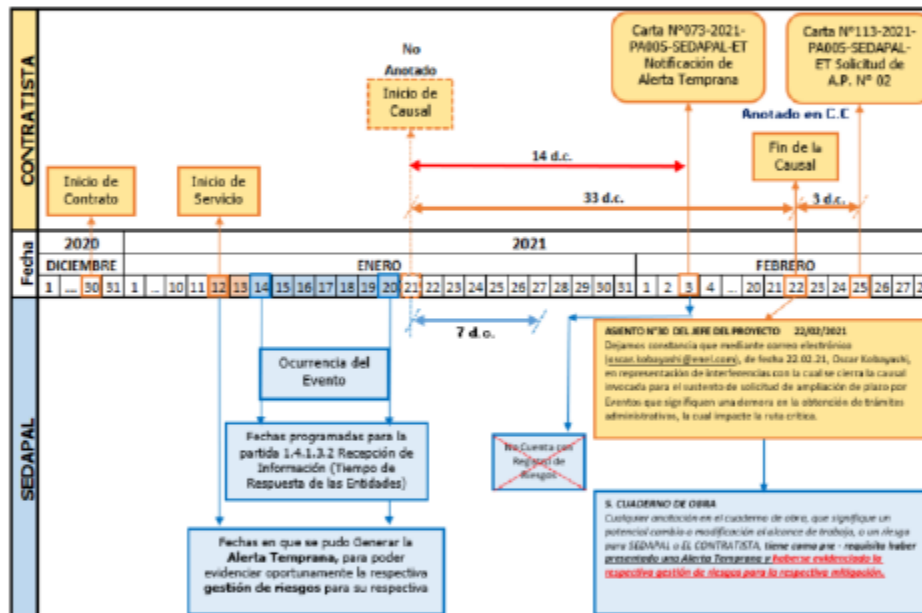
CONTRATISTA

Inicio de Contrato

Inicio de Servicio

No Anotado

Inicio de Causal

Carta N°073-2021-PA005-SEDAPAL-ET Notificación de Alerta Temprana

Carta N°113-2021-PA005-SEDAPAL-ET Solicitud de A.P. N° 02

Anotado en C.E

Fin de la Causal

14 d.c.

33 d.c.

3 d.c.

Fecha

2020

2021

DICIEMBRE

ENERO

FEBRERO

1 ... 30 31 1 ... 10 11 12 13 14 15 16 17 18 19 20 21 22 23 24 25 26 27 28 29 30 31 1 2 3 4 ... 20 21 22 23 24 25 26 27 2

SEDAPAL

7 d.c.

Ocurrencia del Evento

Fechas programadas para la partida 1.4.1.3.2 Recepción de Información (Tiempo de Respuesta de las Entidades)

Fechas en que se pudo Generar la Alerta Temprana, para poder evidenciar oportunamente la respectiva gestión de riesgos para su respectiva

No Cuenta con Registro de Riesgos

ASIENTO N°30 DEL JEFE DEL PROYECTO 22/02/2021
Dejamos constancia que mediante correo electrónico (oscar.kobayashi@enel.com), de fecha 22.02.21, Oscar Kobayashi, en representación de Interferencias con la cual se cierra la causal invocada para el sustento de solicitud de ampliación de plazo por Eventos que signifiquen una demora en la obtención de trámites administrativos, la cual impacte la ruta crítica.

5. CUADERNO DE OBRA
Cualquier anotación en el cuaderno de obra, que signifique un potencial cambio o modificación al alcance de trabajo, o un riesgo para SEDAPAL o EL CONTRATISTA, tiene como pre - requisito haber presentado una Alerta Temprana y haberse evidenciado la respectiva gestión de riesgos para la respectiva mitigación.